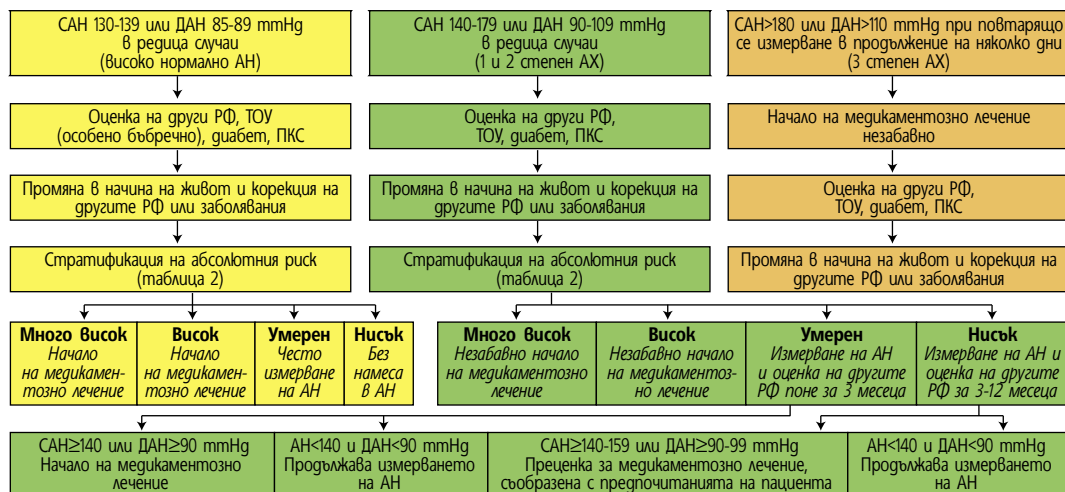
САН 130-139 или ДАН 85-89 mmHg в редица случаи (високо нормално АН)

Оценка на други РФ, ТОУ (особено бъбречно), диабет, ПКС

Промяна в начина на живот и корекция на другите РФ или заболявания

Стратификация на абсолютния риск (таблица 2)

**Много висок** *Начало на медикаментозно лечение*

**Висок** *Начало на медикаментозно лечение*

**Умерен** *Често измерване на АН*

**Нисък** *Без намеса в АН*

САН 140-179 или ДАН 90-109 mmHg в редица случаи (1 и 2 степен АХ)

Оценка на други РФ, ТОУ, диабет, ПКС

Промяна в начина на живот и корекция на другите РФ или заболявания

Стратификация на абсолютния риск (таблица 2)

**Много висок** *Незабавно начало на медикаментозно лечение*

**Висок** *Незабавно начало на медикаментозно лечение*

**Умерен** *Измерване на АН и оценка на другите РФ поне за 3 месеца*

**Нисък** *Измерване на АН и оценка на другите РФ за 3-12 месеца*

САН>180 или ДАН>110 mmHg при повтарящо се измерване в продължение на няколко дни (3 степен АХ)

Начало на медикаментозно лечение незабавно

Оценка на други РФ, ТОУ, диабет, ПКС

Промяна в начина на живот и корекция на другите РФ или заболявания

САН≥140 или ДАН≥90 mmHg Начало на медикаментозно лечение

АН<140 и ДАН<90 mmHg Продължава измерването на АН

САН≥140-159 или ДАН≥90-99 mmHg Преценка за медикаментозно лечение, съобразена с предпочитанията на пациента

АН<140 и ДАН<90 mmHg Продължава измерването на АН